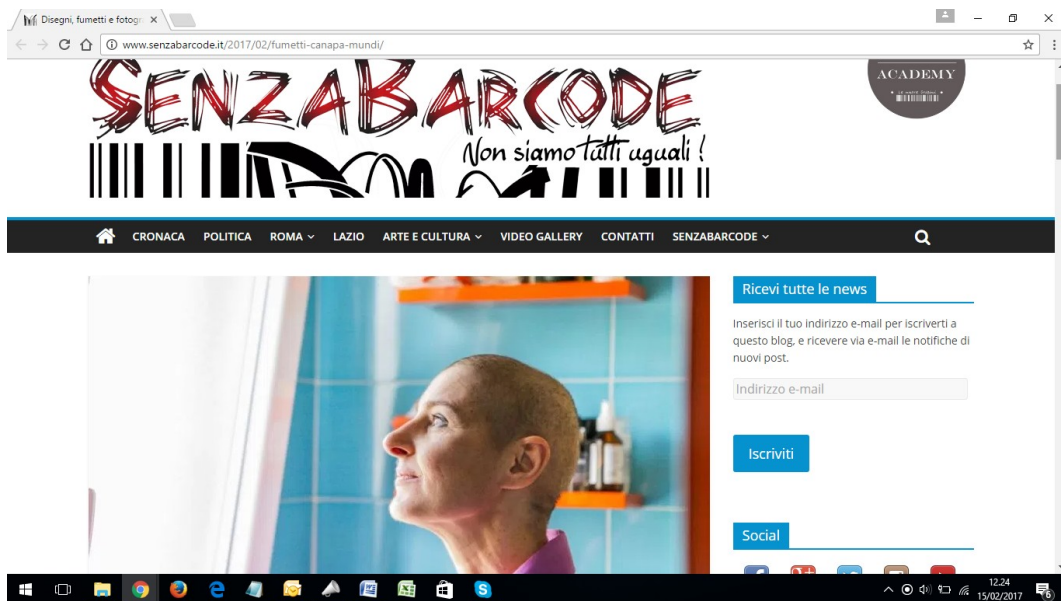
Disegni, fumetti e fotogr ×

www.senzabarcode.it/2017/02/fumetti-canapa-mundi/

SENZABARCODE

Non siamo tutti uguali!

ACADEMY

CRONACA POLITICA ROMA LAZIO ARTE E CULTURA VIDEO GALLERY CONTATTI SENZABARCODE

Ricevi tutte le news

Inserisci il tuo indirizzo e-mail per iscriverti a questo blog, e ricevere via e-mail le notifiche di nuovi post.

Indirizzo e-mail

Iscriviti

Social

12:24
15/02/2017